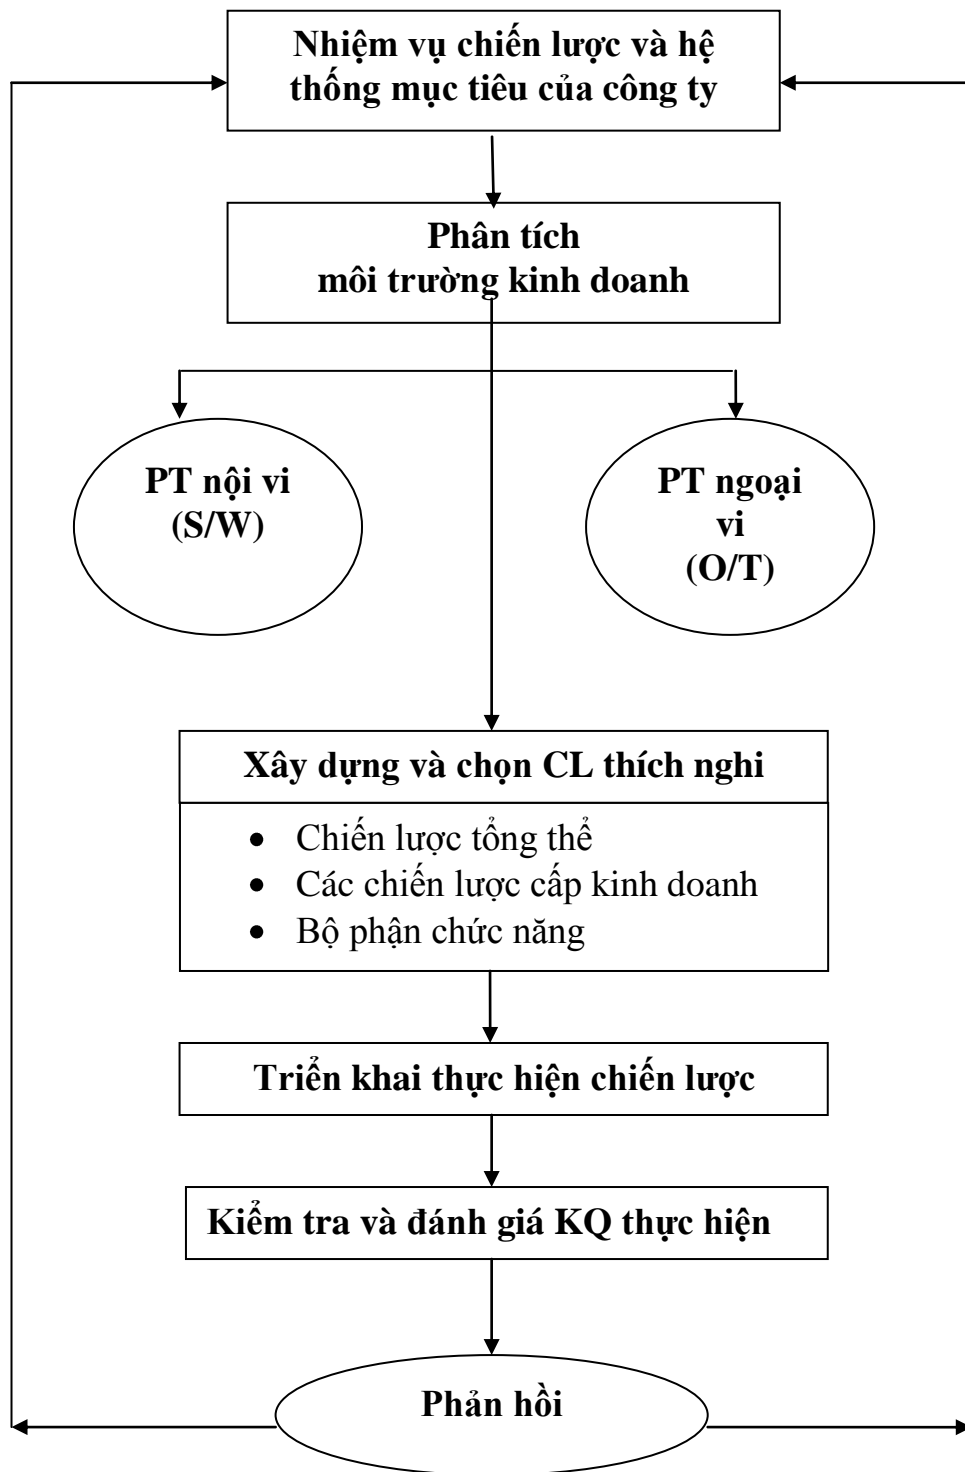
Nhiệm vụ chiến lược và hệ thống mục tiêu của công ty

Phân tích môi trường kinh doanh

PT nội vi (S/W)

PT ngoại vi (O/T)

Xây dựng và chọn CL thích nghi

- Chiến lược tổng thể
- Các chiến lược cấp kinh doanh
- Bộ phận chức năng

Triển khai thực hiện chiến lược

Kiểm tra và đánh giá KQ thực hiện

Phản hồi